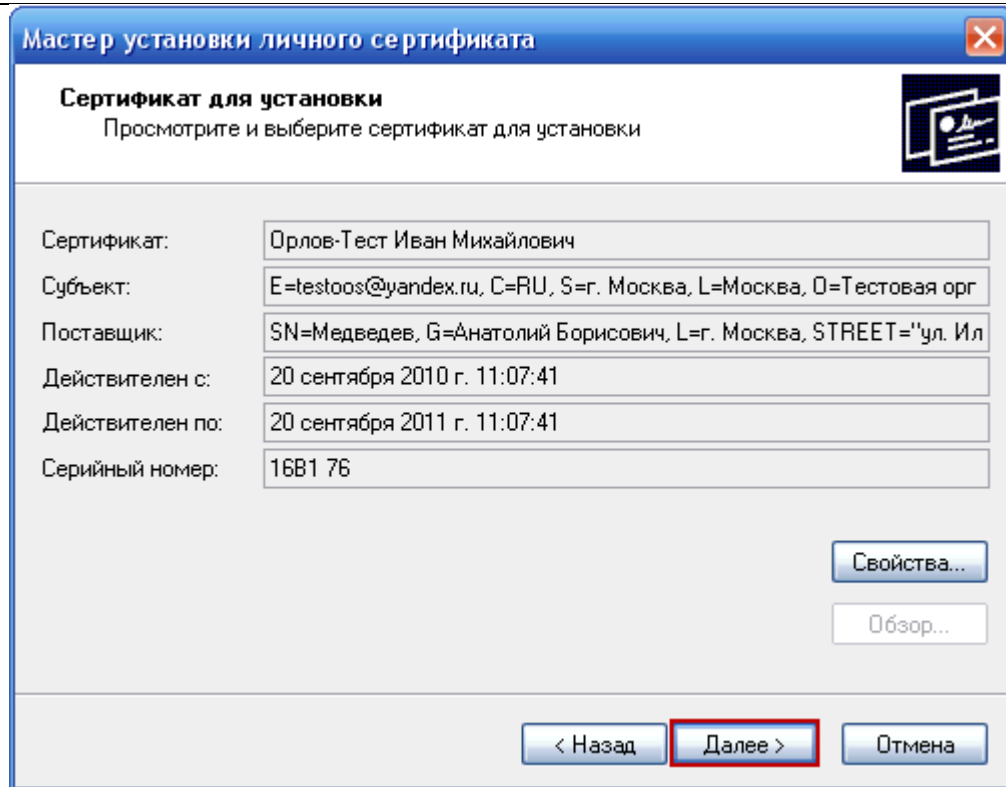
Мастер установки личного сертификата

Сертификат для установки
Просмотрите и выберите сертификат для установки

| | |
|---|---|
| Сертификат: | Орлов-Тест Иван Михайлович |
| Субъект: | E=testoos@yandex.ru, C=RU, S=г. Москва, L=Москва, O=Тестовая орг |
| Поставщик: | SN=Медведев, G=Анатолий Борисович, L=г. Москва, STREET="ул. Ил |
| Действителен с: | 20 сентября 2010 г. 11:07:41 |
| Действителен по: | 20 сентября 2011 г. 11:07:41 |
| Серийный номер: | 16B1 76 |

Свойства...

Обзор...

< Назад  Далее >  Отмена